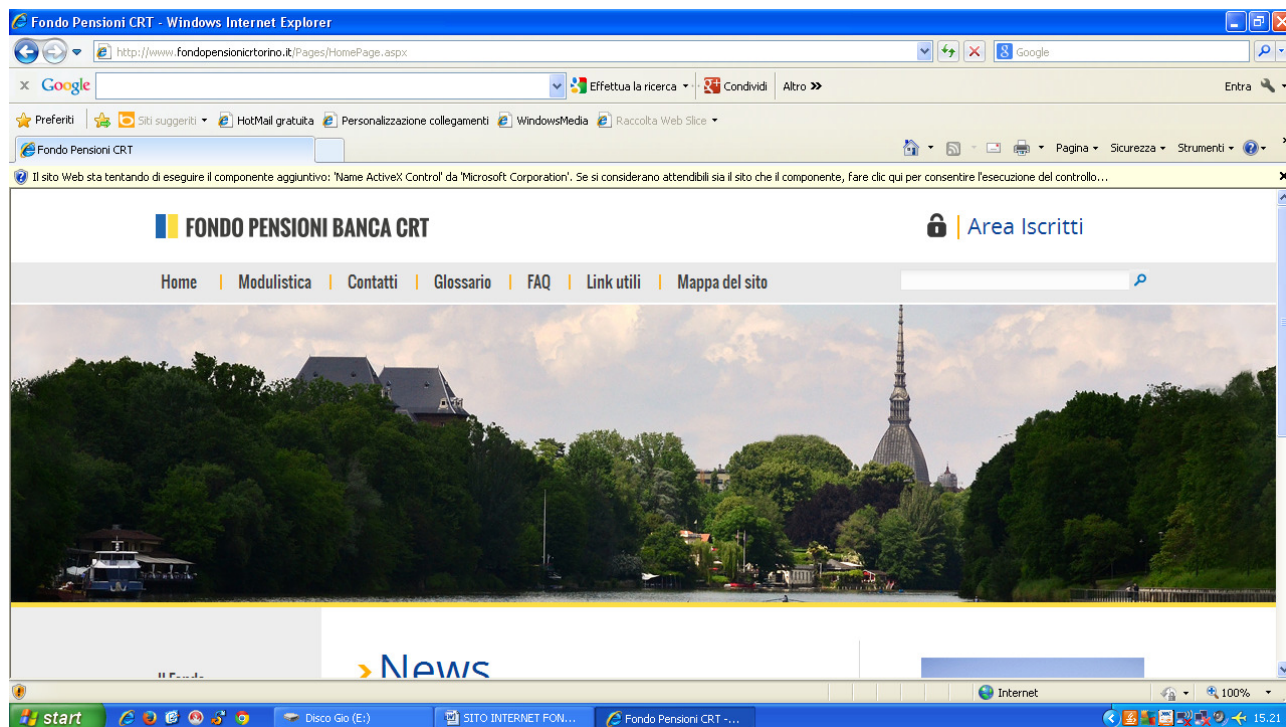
Fondo Pensioni CRT - Windows Internet Explorer

http://www.fondopensionicrtorino.it/Pages/HomePage.aspx

Google

x Google

Effettua la ricerca

Condividi

Altro »

Entra

Preferiti

Siti suggeriti

HotMail gratuita

Personalizzazione collegamenti

WindowsMedia

Raccolta Web Slice

Fondo Pensioni CRT

Pagina

Sicurezza

Strumenti

Il sito Web sta tentando di eseguire il componente aggiuntivo: 'Name ActiveX Control' da 'Microsoft Corporation'. Se si considerano attendibili sia il sito che il componente, fare clic qui per consentire l'esecuzione del controllo...

FONDO PENSIONI BANCA CRT

Area Iscritti

Home | Modulistica | Contatti | Glossario | FAQ | Link utili | Mappa del sito

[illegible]

› News

Internet

100%

start

Disco Gio (E:)

SITO INTERNET FON...

Fondo Pensioni CRT -...

15.21